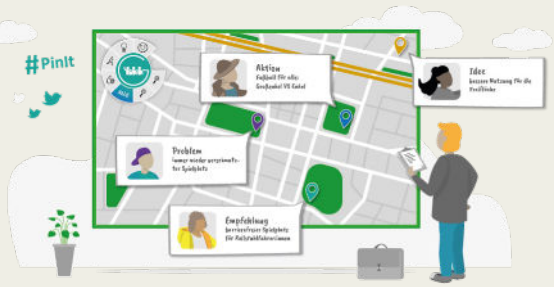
#PinIt

Aktion
Fußball für alle:
Großvakel VS Enkel

Idee
bessere Nutzung für die
Freifläche

Problem
immer wieder verprimelte
(er Spielplatz

Empfehlung
barrierefreier Spielplatz
für Rollstuhlfahrer/innen

MAP

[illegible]